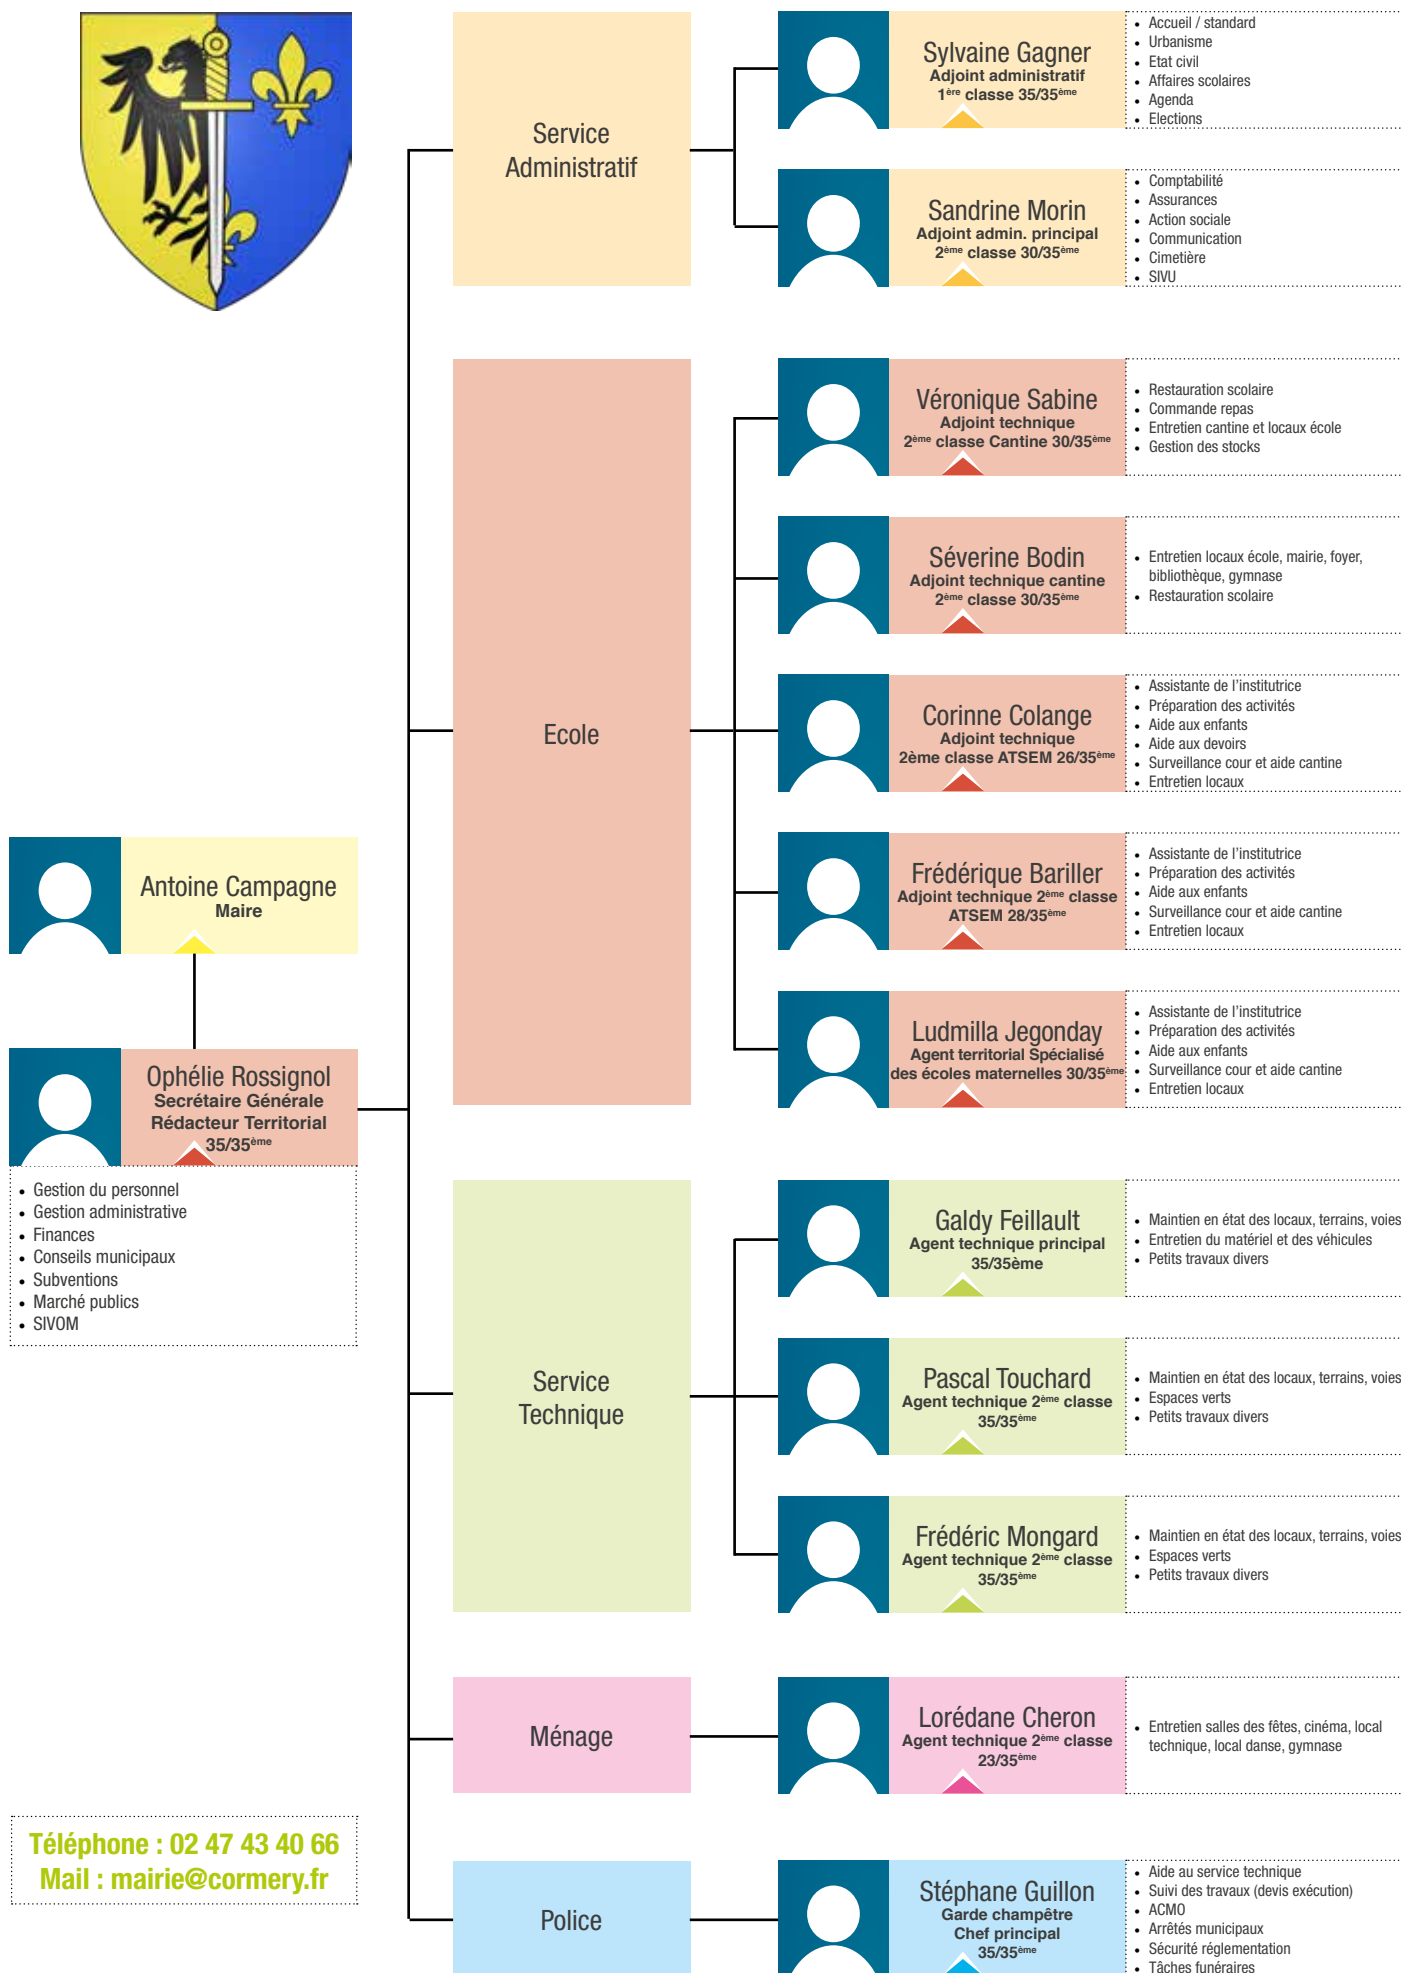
Antoine Campagne
Maire

Ophélie Rossignol
Secrétaire Générale
Rédacteur Territorial
35/35$^{ème}$

- Gestion du personnel
- Gestion administrative
- Finances
- Conseils municipaux
- Subventions
- Marché publics
- SIVOM

Téléphone : 02 47 43 40 66
Mail : mairie@cormery.fr

Service Administratif

Sylvaine Gagner
Adjoint administratif
1$^{ère}$ classe 35/35$^{ème}$

- Accueil / standard
- Urbanisme
- Etat civil
- Affaires scolaires
- Agenda
- Elections

Sandrine Morin
Adjoint admin. principal
2$^{ème}$ classe 30/35$^{ème}$

- Comptabilité
- Assurances
- Action sociale
- Communication
- Cimetière
- SIVU

Ecole

Véronique Sabine
Adjoint technique
2$^{ème}$ classe Cantine 30/35$^{ème}$

- Restauration scolaire
- Commande repas
- Entretien cantine et locaux école
- Gestion des stocks

Séverine Bodin
Adjoint technique cantine
2$^{ème}$ classe 30/35$^{ème}$

- Entretien locaux école, mairie, foyer, bibliothèque, gymnase
- Restauration scolaire

Corinne Colange
Adjoint technique
2ème classe ATSEM 26/35$^{ème}$

- Assistante de l'institutrice
- Préparation des activités
- Aide aux enfants
- Aide aux devoirs
- Surveillance cour et aide cantine
- Entretien locaux

Frédérique Bariller
Adjoint technique 2$^{ème}$ classe
ATSEM 28/35$^{ème}$

- Assistante de l'institutrice
- Préparation des activités
- Aide aux enfants
- Surveillance cour et aide cantine
- Entretien locaux

Ludmilla Jegonday
Agent territorial Spécialisé
des écoles maternelles 30/35$^{ème}$

- Assistante de l'institutrice
- Préparation des activités
- Aide aux enfants
- Surveillance cour et aide cantine
- Entretien locaux

Service Technique

Galdy Feillault
Agent technique principal
35/35ème

- Maintien en état des locaux, terrains, voies
- Entretien du matériel et des véhicules
- Petits travaux divers

Pascal Touchard
Agent technique 2$^{ème}$ classe
35/35$^{ème}$

- Maintien en état des locaux, terrains, voies
- Espaces verts
- Petits travaux divers

Frédéric Mongard
Agent technique 2$^{ème}$ classe
35/35$^{ème}$

- Maintien en état des locaux, terrains, voies
- Espaces verts
- Petits travaux divers

Ménage

Lorédane Cheron
Agent technique 2$^{ème}$ classe
23/35$^{ème}$

- Entretien salles des fêtes, cinéma, local technique, local danse, gymnase

Police

Stéphane Guillon
Garde champêtre
Chef principal
35/35$^{ème}$

- Aide au service technique
- Suivi des travaux (devis exécution)
- ACMO
- Arrêtés municipaux
- Sécurité réglementation
- Tâches funéraires